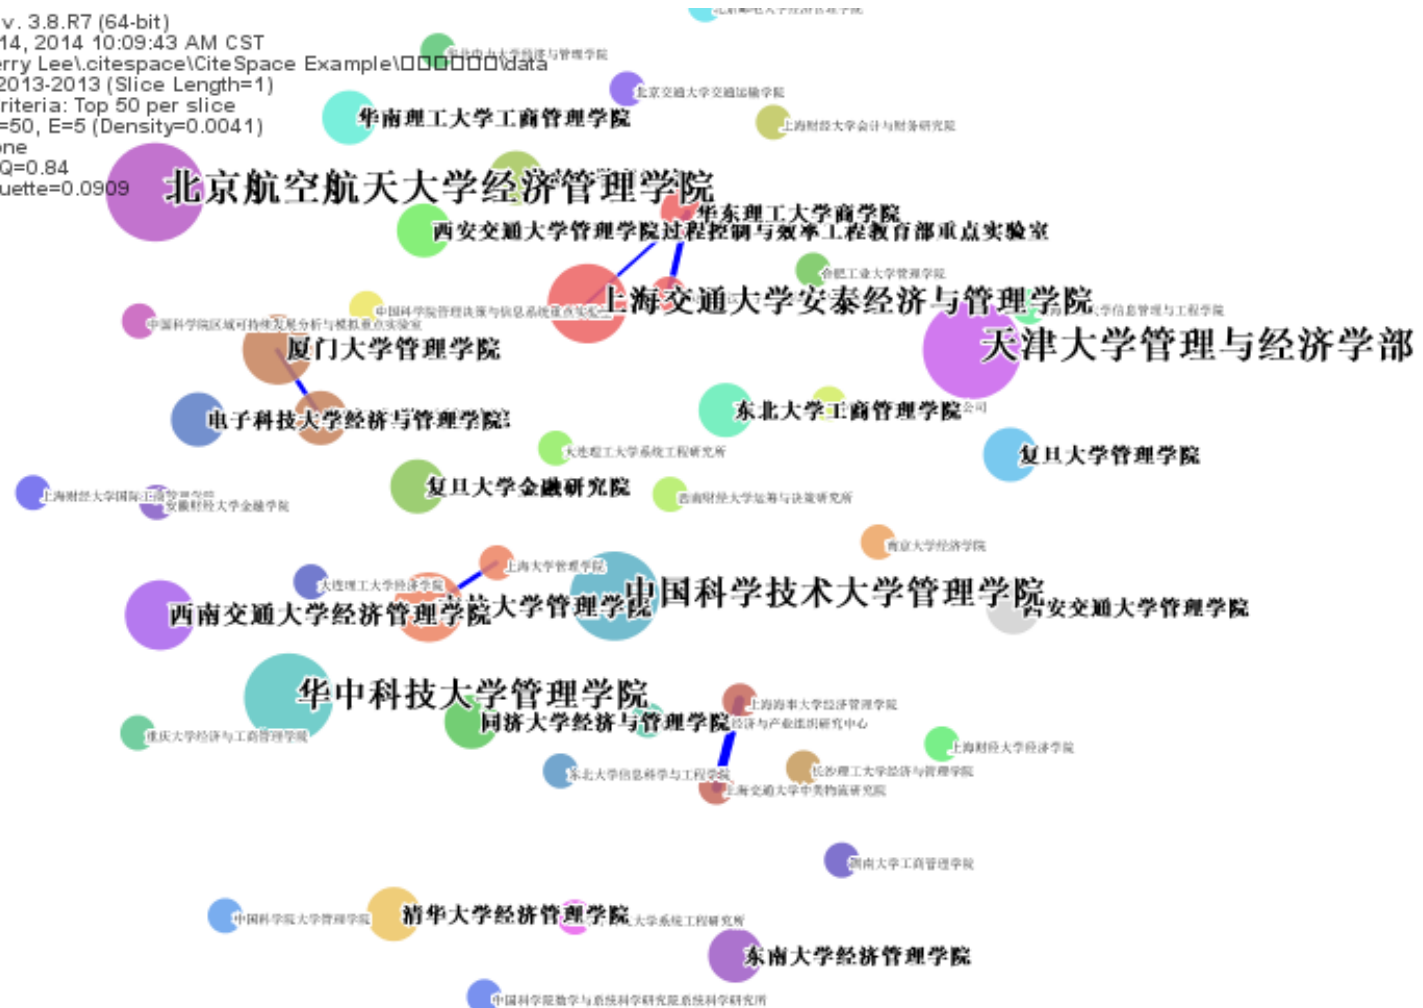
v. 3.8.R7 (64-bit)
14, 2014 10:09:43 AM CST
erry Lee\.citespace\CiteSpace Example\□□□□□□\data
2013-2013 (Slice Length=1)
riteria: Top 50 per slice
=50, E=5 (Density=0.0041)
one
Q=0.84
uette=0.0909

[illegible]
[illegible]
北京交通大学交通运输学院
华南理工大学工商管理学院
上海财经大学会计与财务研究院
北京航空航天大学经济管理学院
华东理工大学商学院
西安交通大学管理学院过程控制与效率工程教育部重点实验室
合肥工业大学管理学院
上海交通大学安泰经济与管理学院
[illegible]学信息管理与工程学院
中国科学院管理决策与信息系统重点实验室
中国科学院区域可持续发展分析与模拟重点实验室
天津大学管理与经济学部
厦门大学管理学院
电子科技大学经济与管理学院
东北大学工商管理学院
大连理工大学系统工程研究所
复旦大学管理学院
复旦大学金融研究院
西南财经大学证券与决策研究所
上海财经大学国际工商管理学院
安徽财经大学金融学院
南京大学经济学院
上海大学管理学院
大连理工大学经济学院
中国科学技术大学管理学院
西南交通大学经济管理学院
大学管理学院
西安交通大学管理学院
华中科技大学管理学院
上海海事大学经济管理学院
同济大学经济与管理学院
经济与产业组织研究中心
重庆大学经济与工商管理学院
上海财经大学经济学院
东北大学信息科学与工程学院
长沙理工大学经济与管理学院
上海交通大学中美物流研究院
湖南大学工商管理学院
中国科学院大学管理学院
清华大学经济管理学院
大学系统工程研究所
东南大学经济管理学院
中国科学院数学与系统科学研究院系统科学研究所